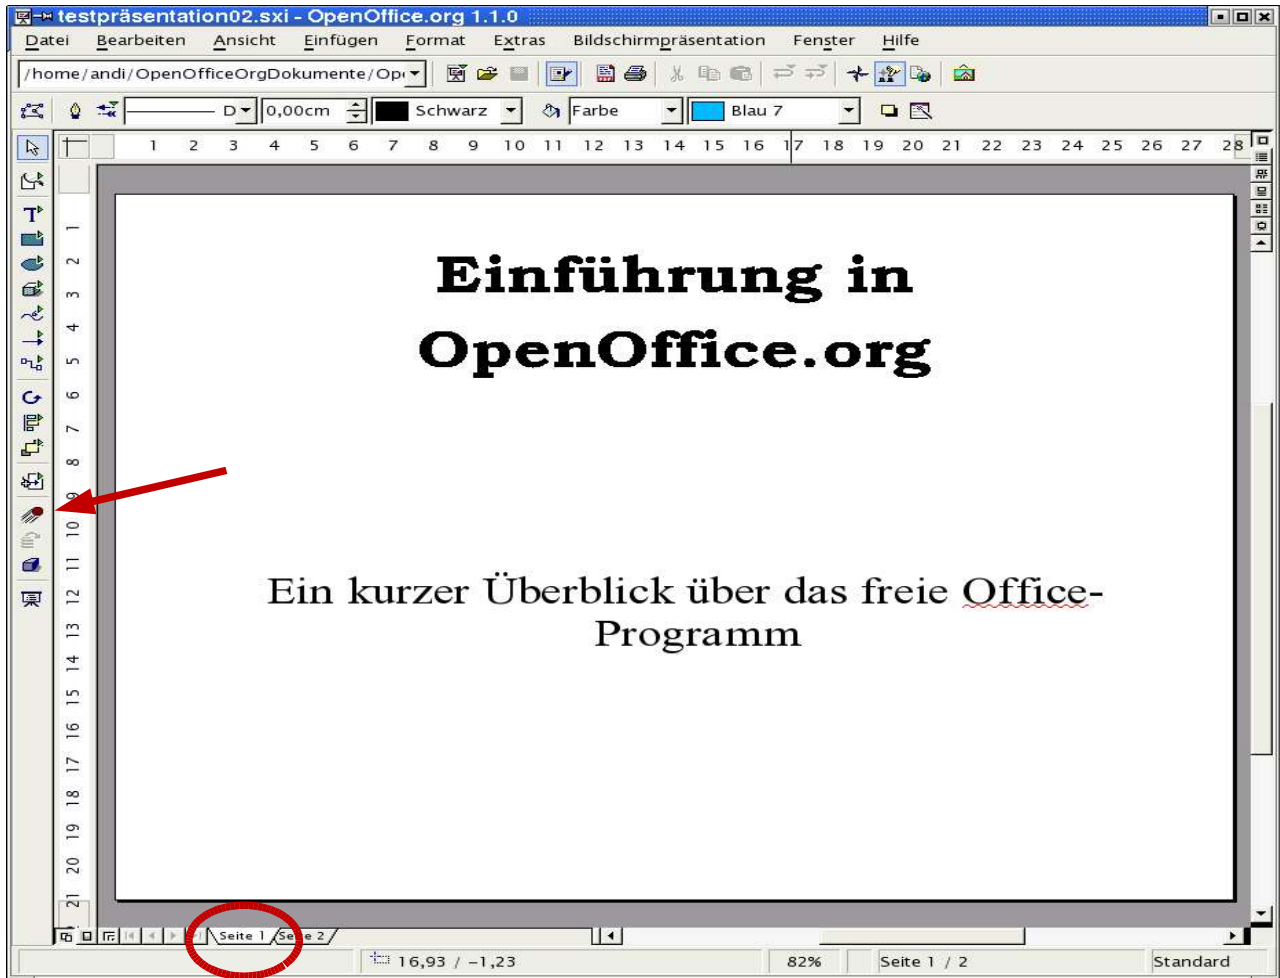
testpräsentation02.sxi - OpenOffice.org 1.1.0

Datei Bearbeiten Ansicht Einfügen Format Extras Bildschirmpräsentation Fenster Hilfe

/home/andi/OpenOfficeOrgDokumente/Op

D 0,00cm Schwarz Farbe Blau 7

1 2 3 4 5 6 7 8 9 10 11 12 13 14 15 16 17 18 19 20 21 22 23 24 25 26 27 28

1 2 3 4 5 6 7 8 9 10 11 12 13 14 15 16 17 18 19 20 21

Einführung in OpenOffice.org

Ein kurzer Überblick über das freie Office-Programm

Seite 1 Seite 2

16,93 / -1,23 82% Seite 1 / 2 Standard